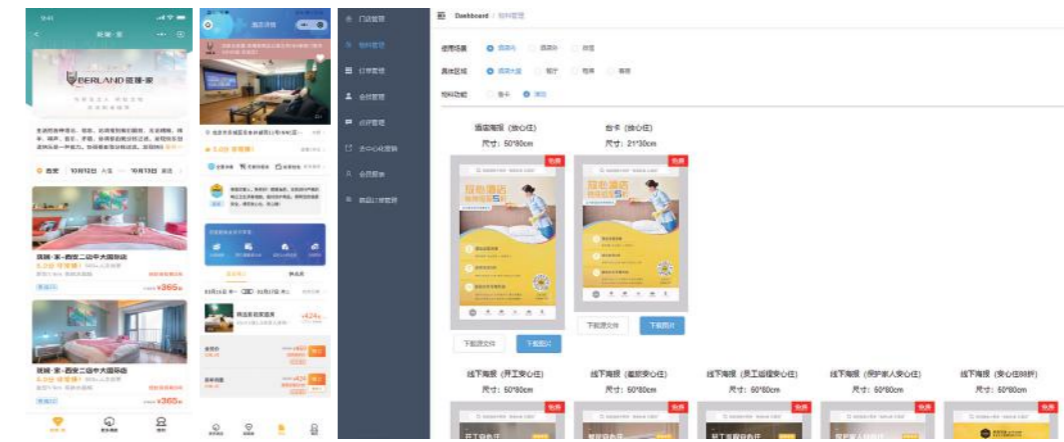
Dashboard / 物料管理

门店管理
物料管理
订单管理
会员管理
点评管理
安心化运营
会员服务
商品订单管理

使用场景 酒店内 酒店外 自定
具体区域 酒店大堂 前厅 电梯 客房
物料功能 张卡 海报

酒店海报（放心住）
尺寸：50*80cm

台卡（放心住）
尺寸：21*30cm

下载源文件 下载图片
下载源文件 下载图片

线下海报（开业安心住）
尺寸：50*80cm

线下海报（难防安心住）
尺寸：50*80cm

线下海报（员工返程安心住）
尺寸：50*80cm

线下海报（保护家人安心住）
尺寸：50*80cm

线下海报（安心住88折）
尺寸：50*80cm

BERLAND 贝蓝·家